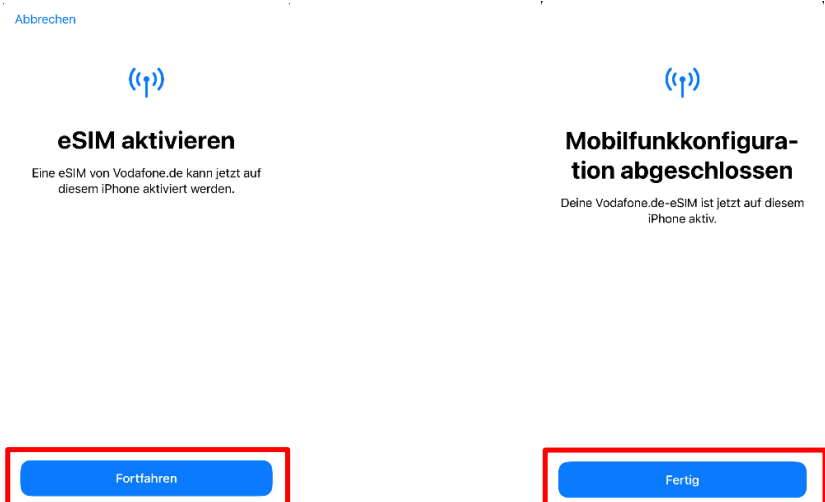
Abbrechen

eSIM aktivieren

Eine eSIM von Vodafone.de kann jetzt auf diesem iPhone aktiviert werden.

Fortfahren

Mobilfunkkonfiguration abgeschlossen

Deine Vodafone.de-eSIM ist jetzt auf diesem iPhone aktiv.

Fertig